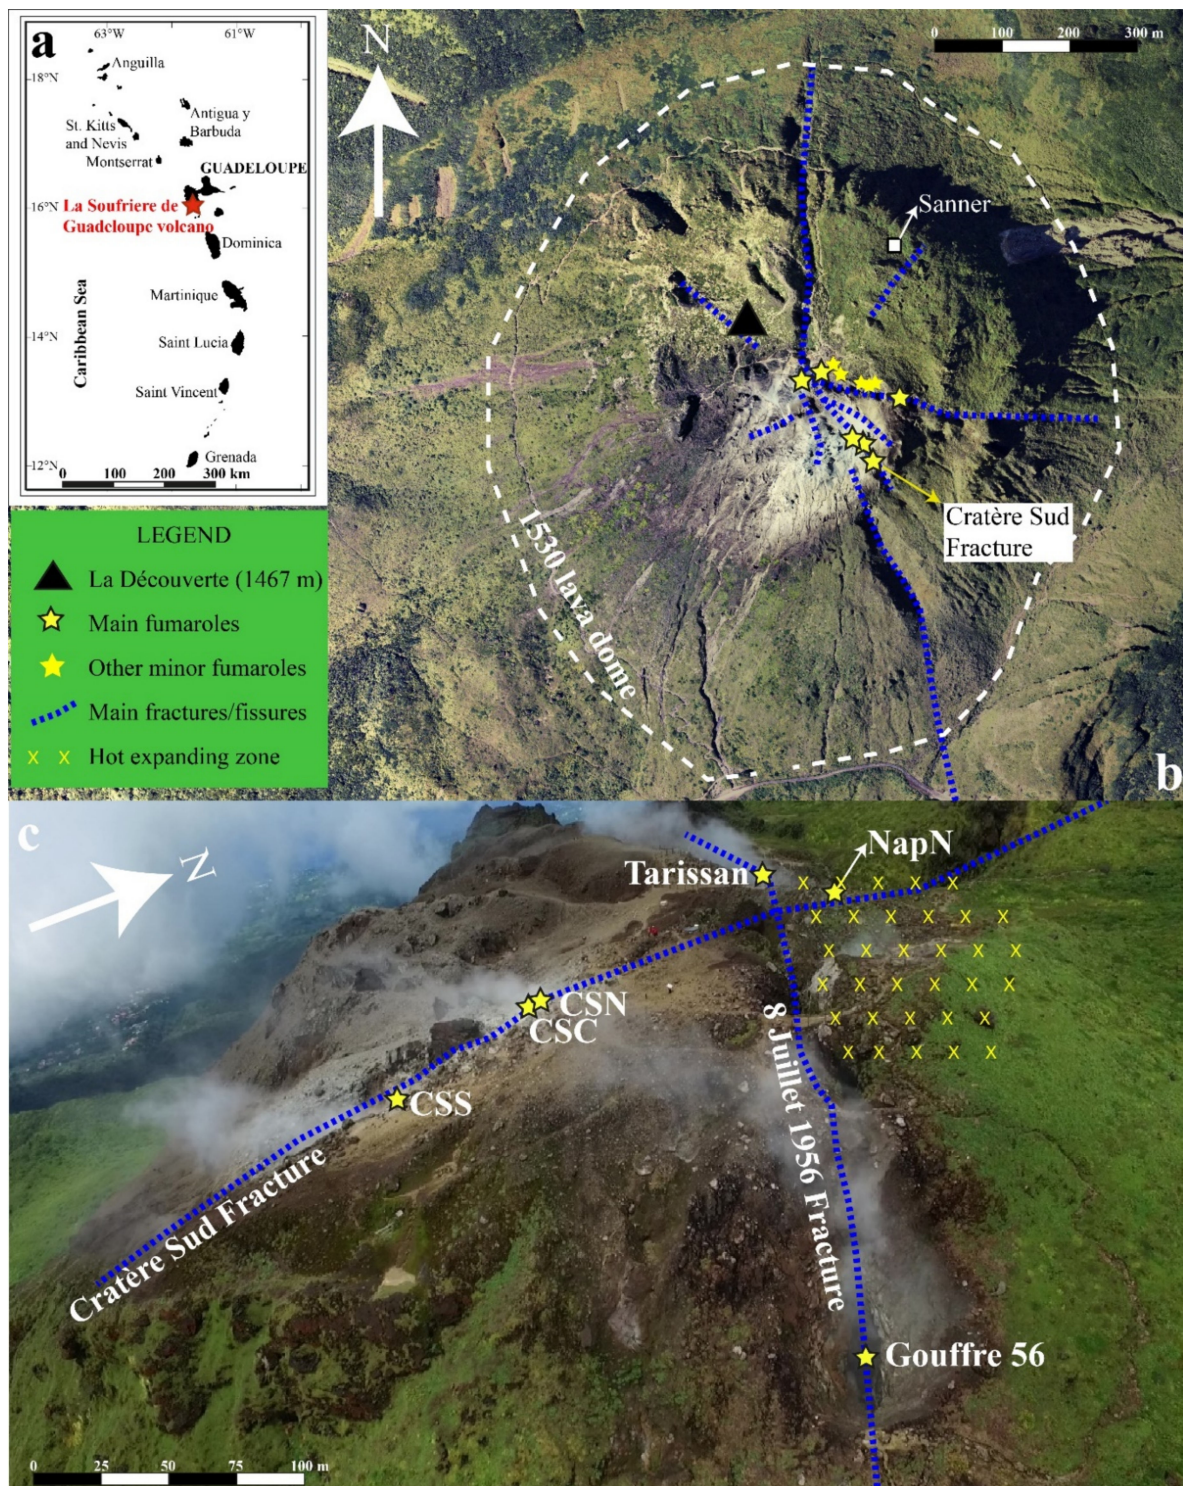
a
63°W
61°W
Anguilla
18°N
Antigua y Barbuda
St. Kitts and Nevis
Montserrat
GUADELOUPE
16°N
La Soufriere de Guadeloupe volcano
Dominica
Martinique
Caribbean Sea
14°N
Saint Lucia
Saint Vincent
Grenada
12°N
0 100 200 300 km

N
0 100 200 300 m
Sanner
1530 lava dome
Cratère Sud Fracture
b

LEGEND
La Découverte (1467 m)
Main fumaroles
Other minor fumaroles
Main fractures/fissures
x x Hot expanding zone

c
N
Tarissan
NapN
CSN
CSC
CSS
Cratère Sud Fracture
8 Juillet 1956 Fracture
Gouffre 56
0 25 50 75 100 m